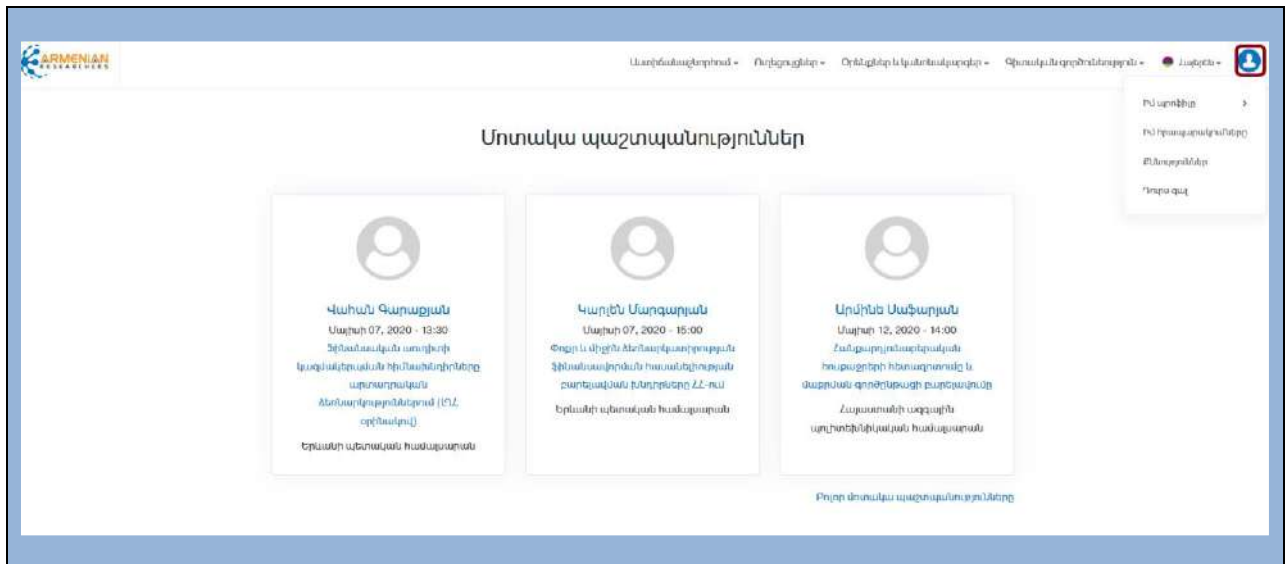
ARMENIAN RESEARCHERS

Ատենախոսություններ ▾ Ամբիոններ ▾ Օրենքներ և կանոնակարգեր ▾ Գիտական գործունեություն ▾ Հայերեն ▾

Իմ պրոֆիլը
Իմ հրապարակումները
Ծանուցումներ
Դուրս գալ

Մոտակա պաշտպանություններ

Վահան Գարաքյան
Մայիսի 07, 2020 - 13:30
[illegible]
Երևանի պետական համալսարան

Կարլեն Մարգարյան
Մայիսի 07, 2020 - 15:00
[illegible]
Երևանի պետական համալսարան

Արմինե Սաֆարյան
Մայիսի 12, 2020 - 14:00
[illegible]
Հայաստանի ազգային պոլիտեխնիկական համալսարան

Բոլոր մոտակա պաշտպանությունները